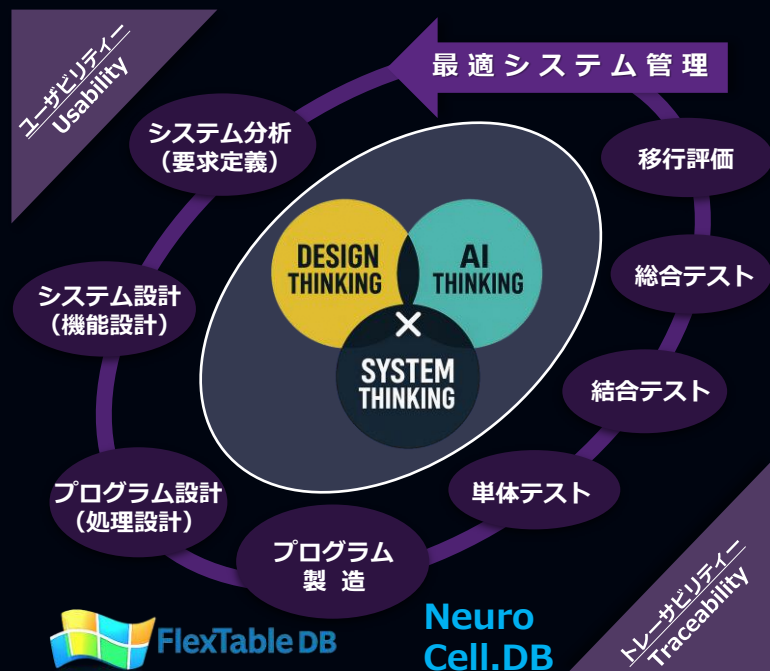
ユーザビリティー
Usability

最適システム管理

システム分析
（要求定義）

移行評価

DESIGN THINKING

AI THINKING

×

SYSTEM THINKING

総合テスト

システム設計
（機能設計）

結合テスト

プログラム設計
（処理設計）

単体テスト

プログラム
製造

FlexTable DB

Neuro Cell.DB

トレーサビリティー
Traceability